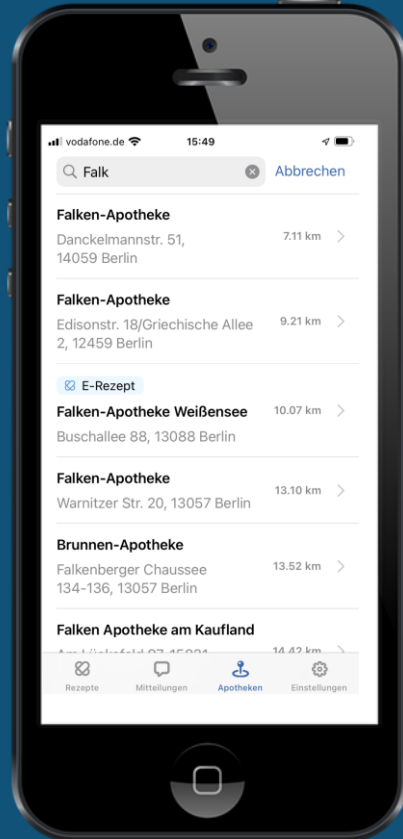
vodafone.de 15:49

Falk Abbrechen

Falken-Apotheke
Danckelmannstr. 51, 14059 Berlin
7.11 km

Falken-Apotheke
Edisonstr. 18/Griechische Allee 2, 12459 Berlin
9.21 km

E-Rezept
Falken-Apotheke Weißensee
Buschallee 88, 13088 Berlin
10.07 km

Falken-Apotheke
Warnitzer Str. 20, 13057 Berlin
13.10 km

Brunnen-Apotheke
Falkenberger Chaussee 134-136, 13057 Berlin
13.52 km

Falken Apotheke am Kaufland
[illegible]
14.42 km

Rezepte Mitteilungen Apotheken Einstellungen